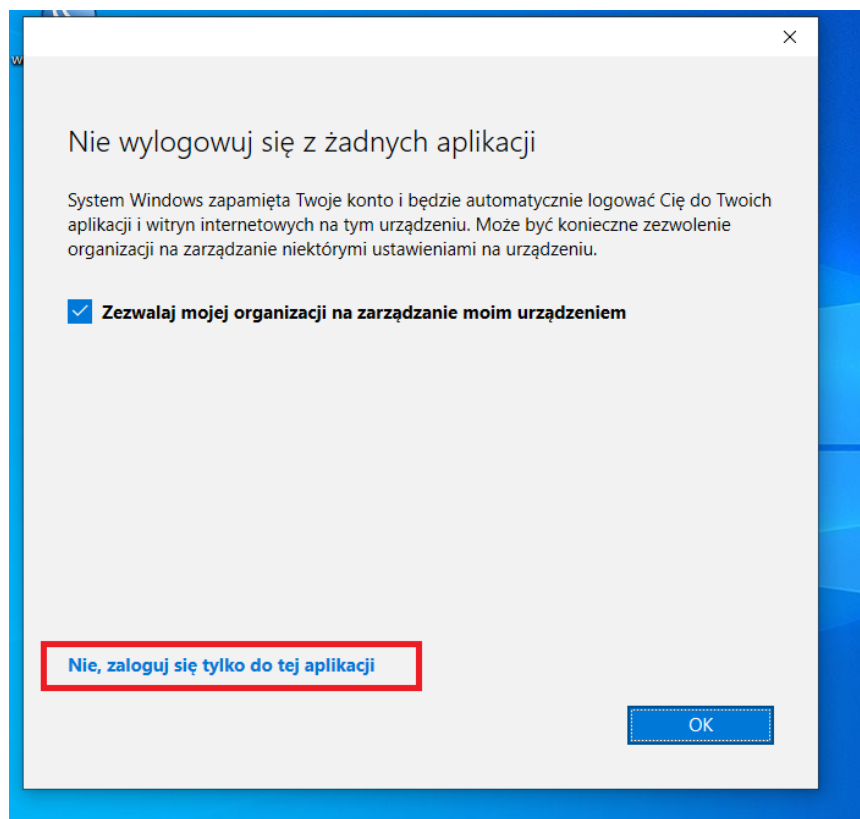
×

Nie wylogowuj się z żadnych aplikacji

System Windows zapamięta Twoje konto i będzie automatycznie logować Cię do Twoich aplikacji i witryn internetowych na tym urządzeniu. Może być konieczne zezwolenie organizacji na zarządzanie niektórymi ustawieniami na urządzeniu.

Zezwalaj mojej organizacji na zarządzanie moim urządzeniem

Nie, zaloguj się tylko do tej aplikacji

OK